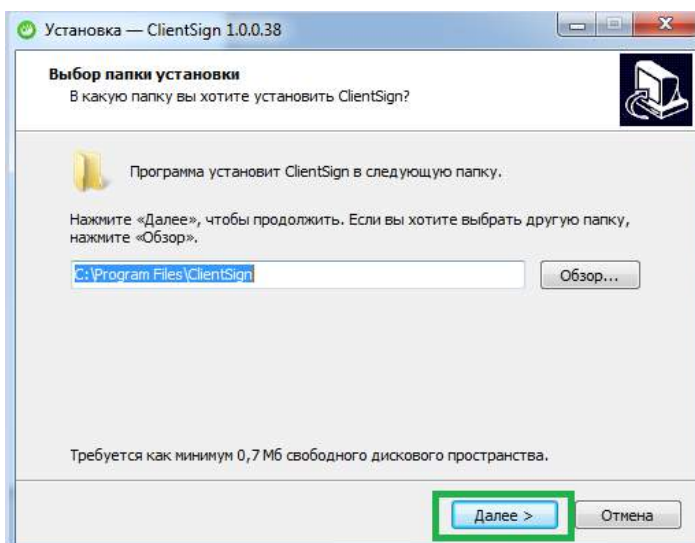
Установка — ClientSign 1.0.0.38

Выбор папки установки
В какую папку вы хотите установить ClientSign?

Программа установит ClientSign в следующую папку.

Нажмите «Далее», чтобы продолжить. Если вы хотите выбрать другую папку, нажмите «Обзор».

C:\Program Files\ClientSign

Обзор...

Требуется как минимум 0,7 Мб свободного дискового пространства.

Далее >

Отмена